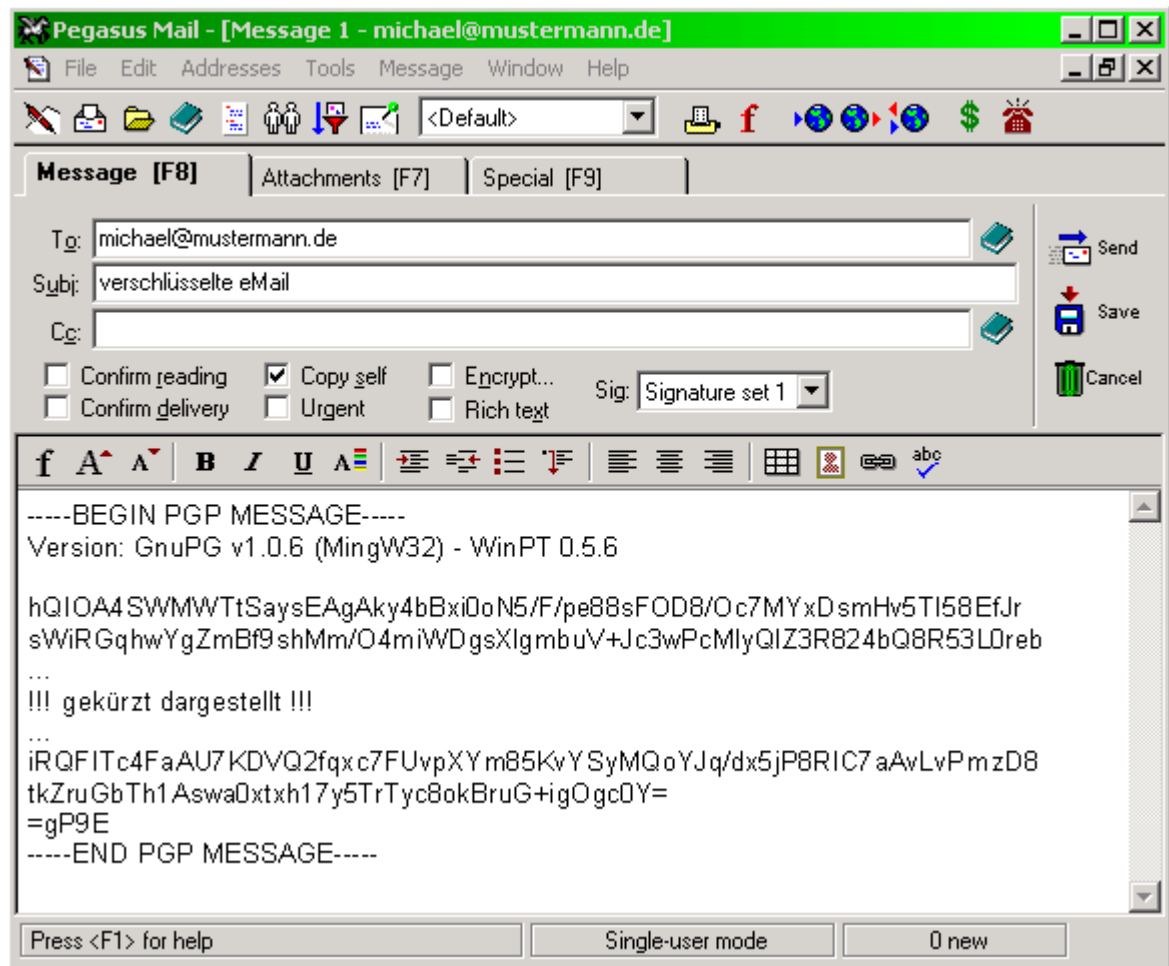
Pegasus Mail - [Message 1 - michael@mustermann.de]

File Edit Addresses Tools Message Window Help

<Default>

Message [F8]
Attachments [F7]
Special [F9]

To: michael@mustermann.de
Subj: verschlüsselte eMail
Cc:

Send
Save
Cancel

Confirm reading
Confirm delivery
Copy self
Urgent
Encrypt...
Rich text
Sig: Signature set 1

-----BEGIN PGP MESSAGE-----
Version: GnuPG v1.0.6 (MingW32) - WinPT 0.5.6

hQIOA4SWMWTtSaysEAgAky4bBxi0oN5/F/pe88sFOD8/Oc7MYxDsmHv5TI58EfJr
sWiRGqhwYgZmBf9shMm/O4miWDgsXlgmbuV+Jc3wPcMlyQIZ3R824bQ8R53L0reb
...
!!! gekürzt dargestellt !!!
...
iRQFITc4FaAU7KDVQ2fqxc7FUvpXYm85KvYSyMQoYJq/dx5jP8RIC7aAvLvPmzD8
tkZruGbTh1Aswa0xtxh17y5TrTyc8okBruG+igOgc0Y=
=gP9E
-----END PGP MESSAGE-----

Press <F1> for help
Single-user mode
0 new